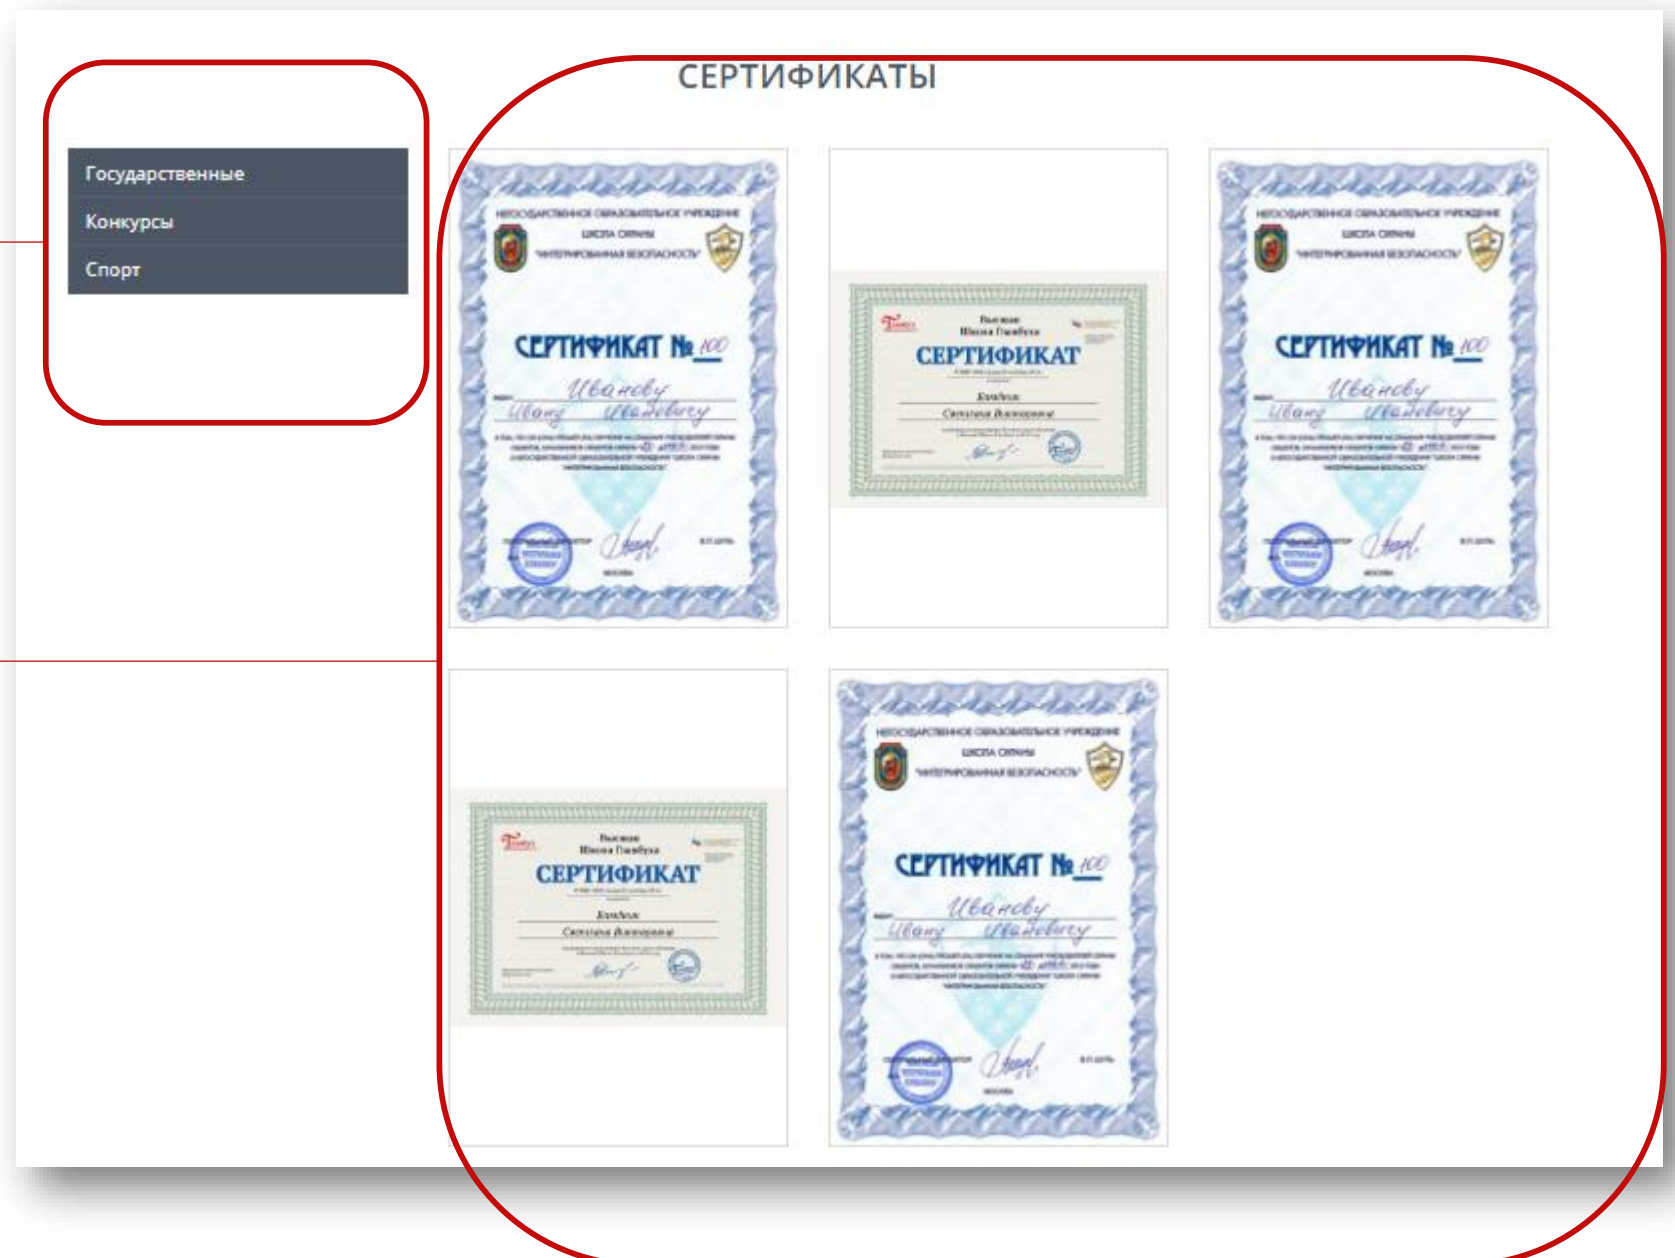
СЕРТИФИКАТЫ

Государственные
Конкурсы
Спорт

НЕГОСУДАРСТВЕННОЕ ОБРАЗОВАТЕЛЬНОЕ УЧРЕЖДЕНИЕ
ШКОЛА ОХРАНЫ
"ИНТЕГРИРОВАННАЯ БЕЗОПАСНОСТЬ"
СЕРТИФИКАТ № 100
Иванову Ивану Ивановичу
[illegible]
МОСКВА

Высшая Школа Гимбуха
СЕРТИФИКАТ
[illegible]
Светлана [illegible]

НЕГОСУДАРСТВЕННОЕ ОБРАЗОВАТЕЛЬНОЕ УЧРЕЖДЕНИЕ
ШКОЛА ОХРАНЫ
"ИНТЕГРИРОВАННАЯ БЕЗОПАСНОСТЬ"
СЕРТИФИКАТ № 100
Иванову Ивану Ивановичу
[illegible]
МОСКВА

Высшая Школа Гимбуха
СЕРТИФИКАТ
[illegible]
Светлана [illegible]

НЕГОСУДАРСТВЕННОЕ ОБРАЗОВАТЕЛЬНОЕ УЧРЕЖДЕНИЕ
ШКОЛА ОХРАНЫ
"ИНТЕГРИРОВАННАЯ БЕЗОПАСНОСТЬ"
СЕРТИФИКАТ № 100
Иванову Ивану Ивановичу
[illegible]
МОСКВА